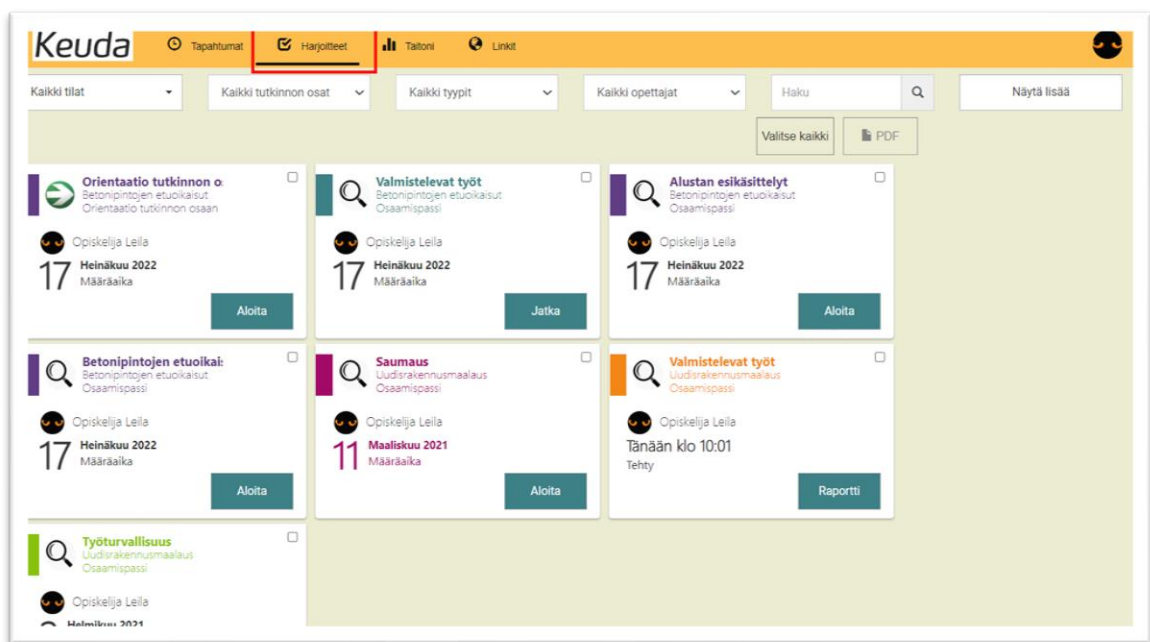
Keuda Tapahtumat Harjoitteet Taitoni Linkit

Kaikki tilat
Kaikki tutkinnon osat
Kaikki tyypit
Kaikki opettajat
Haku
Näytä lisää

Valitse kaikki
PDF

Orientaatio tutkinnon o
Betonipintojen etuoikaisut
Orientaatio tutkinnon osaan
Opiskelija Leila
17 Heinäkuu 2022
Määräaika
Aloita

Valmistelevat työt
Betonipintojen etuoikaisut
Osaamispassi
Opiskelija Leila
17 Heinäkuu 2022
Määräaika
Jatka

Alustan esikäsittelyt
Betonipintojen etuoikaisut
Osaamispassi
Opiskelija Leila
17 Heinäkuu 2022
Määräaika
Aloita

Betonipintojen etuoikai
Betonipintojen etuoikaisut
Osaamispassi
Opiskelija Leila
17 Heinäkuu 2022
Määräaika
Aloita

Saumaus
Uudisrakennusmaalaus
Osaamispassi
Opiskelija Leila
11 Maaliskuu 2021
Määräaika
Aloita

Valmistelevat työt
Uudisrakennusmaalaus
Osaamispassi
Opiskelija Leila
Tänään klo 10:01
Tehty
Raportti

Työturvallisuus
Uudisrakennusmaalaus
Osaamispassi
Opiskelija Leila
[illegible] Helmikuu 2021